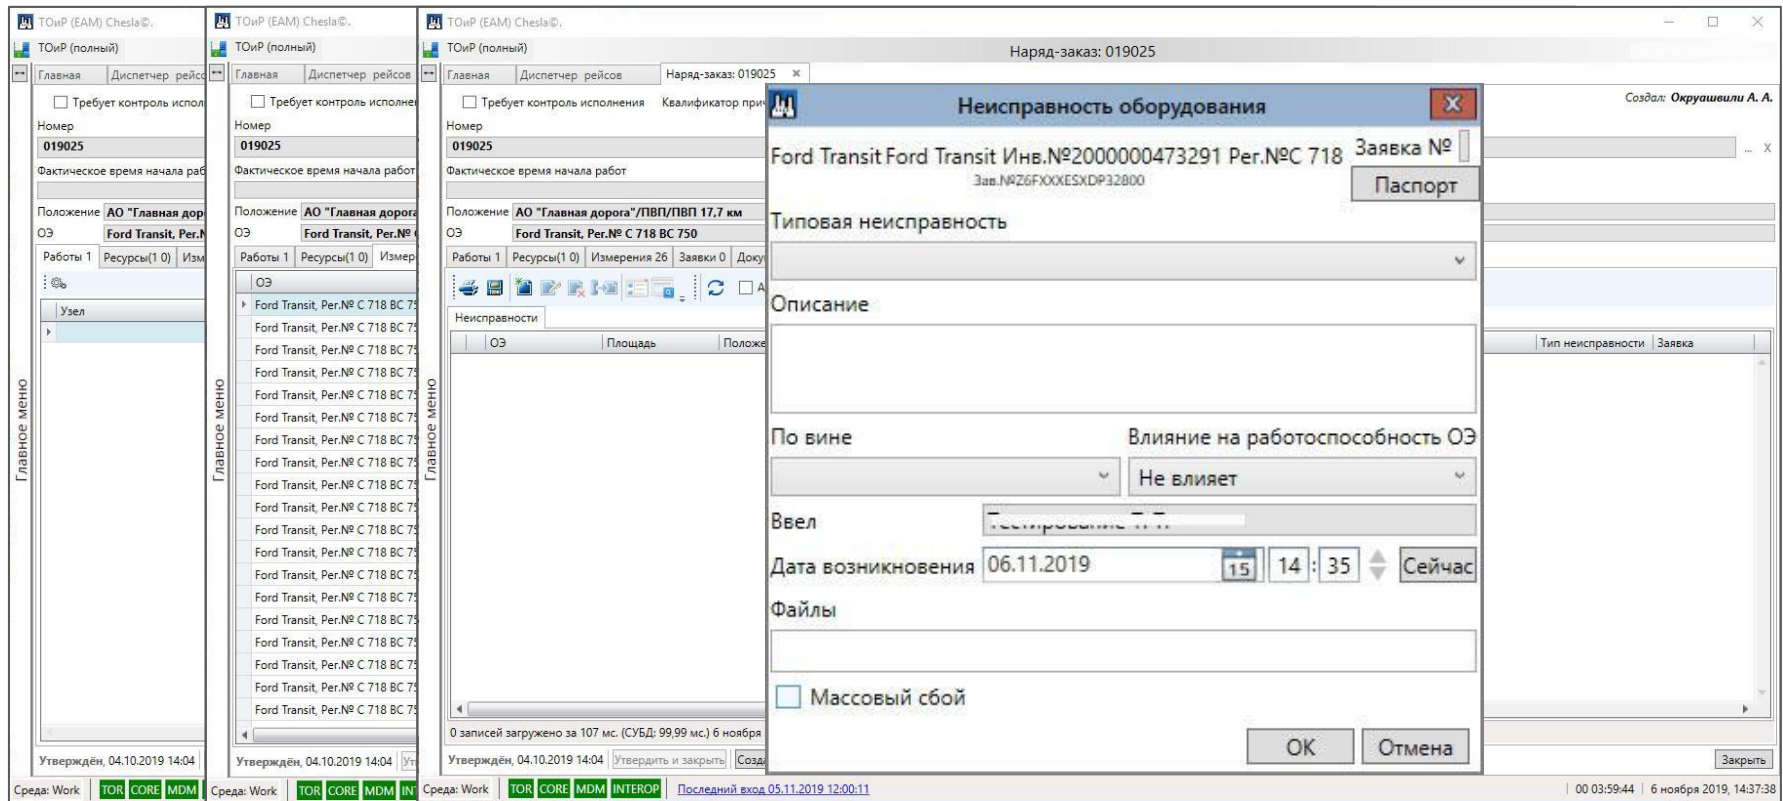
ТОиР (ЕАМ) Chesla©.
ТОиР (полный)
Главная | Диспетчер рейсо
Требует контроль испол
Номер
019025
Фактическое время начала раб
Положение АО "Главная дор
ОЭ Ford Transit, Рег.N
Работы 1 | Ресурсы(1 0) | Изм
Узел
Главное меню
Утверждён, 04.10.2019 14:04
Среда: Work | TOR | CORE | MDM

ТОиР (ЕАМ) Chesla©.
ТОиР (полный)
Главная | Диспетчер рейсов
Требует контроль исполне
Номер
019025
Фактическое время начала работ
Положение АО "Главная дорога
ОЭ Ford Transit, Рег.№
Работы 1 | Ресурсы(1 0) | Измер
ОЭ
Ford Transit, Рег.№ С 718 ВС 7
Ford Transit, Рег.№ С 718 ВС 7
Ford Transit, Рег.№ С 718 ВС 7
Ford Transit, Рег.№ С 718 ВС 7
Ford Transit, Рег.№ С 718 ВС 7
Ford Transit, Рег.№ С 718 ВС 7
Ford Transit, Рег.№ С 718 ВС 7
Ford Transit, Рег.№ С 718 ВС 7
Ford Transit, Рег.№ С 718 ВС 7
Ford Transit, Рег.№ С 718 ВС 7
Ford Transit, Рег.№ С 718 ВС 7
Ford Transit, Рег.№ С 718 ВС 7
Ford Transit, Рег.№ С 718 ВС 7
Ford Transit, Рег.№ С 718 ВС 7
Ford Transit, Рег.№ С 718 ВС 7
Ford Transit, Рег.№ С 718 ВС 7
Ford Transit, Рег.№ С 718 ВС 7
Ford Transit, Рег.№ С 718 ВС 7
Ford Transit, Рег.№ С 718 ВС 7
Главное меню
Утверждён, 04.10.2019 14:04 | Ут
Среда: Work | TOR | CORE | MDM | INT

ТОиР (ЕАМ) Chesla©.
ТОиР (полный)
Наряд-заказ: 019025
Главная | Диспетчер рейсов | Наряд-заказ: 019025 ×
Требует контроль исполнения Квалификатор при
Создал: Окруашвили А. А.
Номер
019025
Фактическое время начала работ
Положение АО "Главная дорога"/ПВП/ПВП 17,7 км
ОЭ Ford Transit, Рег.№ С 718 ВС 750
Работы 1 | Ресурсы(1 0) | Измерения 26 | Заявки 0 | Доку
Неисправности
ОЭ | Площадь | Положе | Тип неисправности | Заявка
Главное меню
0 записей загружено за 107 мс. (СУБД: 99,99 мс.) 6 ноября
Утверждён, 04.10.2019 14:04 | Утвердить и закрыть | Созд
Закрыть
Среда: Work | TOR | CORE | MDM | INTEROP | Последний вход 05.11.2019 12:00:11
00 03:59:44 | 6 ноября 2019, 14:37:38

Неисправность оборудования
Ford Transit Ford Transit Инв.№2000000473291 Рег.№С 718
Зав.№Z6FXXXESXDP32800
Заявка №
Паспорт
Типовая неисправность
Описание
По вине
Влияние на работоспособность ОЭ
Не влияет
Ввел
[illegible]
Дата возникновения 06.11.2019 15 14 : 35 Сейчас
Файлы
Массовый сбой
ОК
Отмена